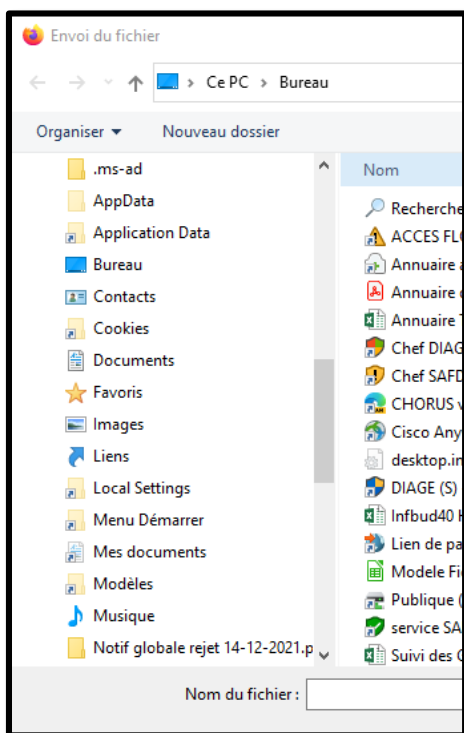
Envoi du fichier

Ce PC > Bureau

Organiser ▾ Nouveau dossier

.ms-ad
AppData
Application Data
Bureau
Contacts
Cookies
Documents
Favoris
Images
Liens
Local Settings
Menu Démarrer
Mes documents
Modèles
Musique
Notif globale rejet 14-12-2021.p

Nom
Recherche
ACCES FL
Annuaire
Annuaire
Annuaire
Chef DIAG
Chef SAF
CHORUS
Cisco Any
desktop.i
DIAGE (S)
Infbud40
Lien de pa
Modele Fi
Publique
service SA
Suivi des

Nom du fichier :